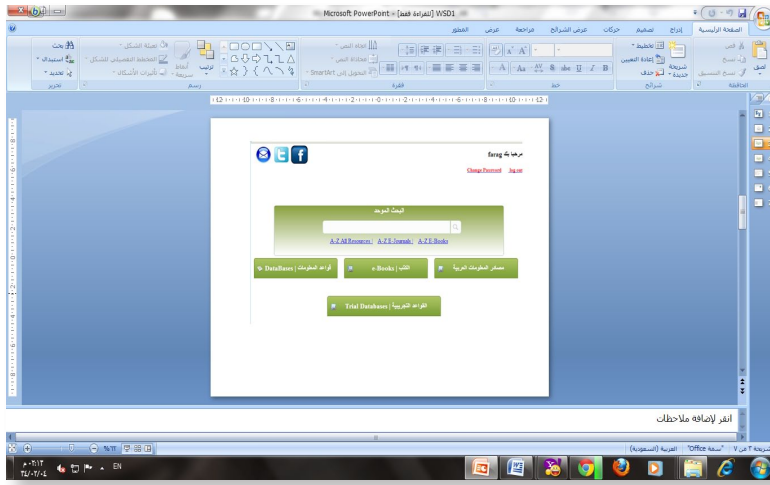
Microsoft PowerPoint - [للقراءة فقط] WSD1

الصفحة الرئيسية إدراج تصميم حركات عرض الشرائح مراجعة عرض المطور

لصق قص نسخ نسخ التنسيق الحافظة

شريحة جديدة تخطيط إعادة التعيين حذف شرائح

خط

فقرة

اتجاه النص محاذاة النص التحويل إلى SmartArt

ترتيب أنماط سريعة تعبئة الشكل المخطط التفصيلي للشكل تأثيرات الأشكال رسم

بحث استبدال تحديد تحرير

مرحبا بك farag

Change Password log out

البحث الموحد

A-Z All Resources | A-Z E-Journals | A-Z E-Books

مصادر المعلومات العربية

e-Books | الكتب

قواعد المعلومات | DataBases

القواعد التجريبية | Trial Databases

انقر لإضافة ملاحظات

شريحة ٢ من ٧ "سمة Office" العربية (السعودية)

EN

٠٣:١٢ م

٢٨/٠٣/٠٤